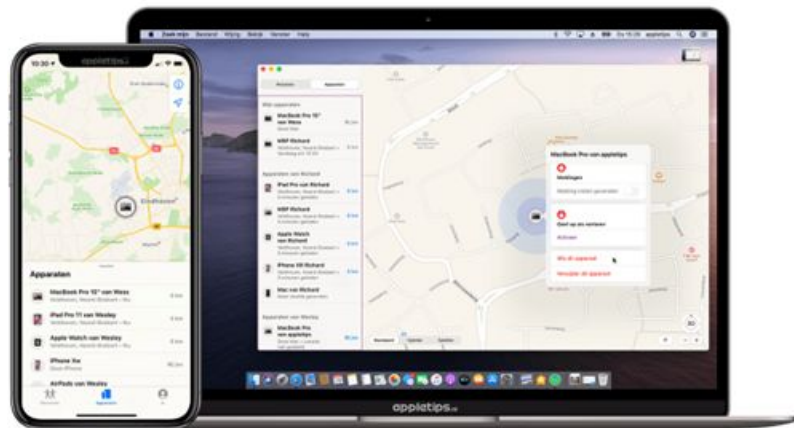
10:30
appletips
Eindhoven
Apparaten
MacBook Pro 15" van Wess
iPad Pro 11 van Wesley
Apple Watch van Wesley
iPhone Xs
AirPods van Wesley
Zoek mijn Bewerk Weergave Venster Help
Mijn apparaten
MacBook Pro 15" van Wess
MBP Richard
Apparaten van Richard
iPad Pro van Richard
MBP Richard
Apple Watch van Richard
iPhone XR Richard
Mac van Richard
Apparaten van Wesley
MacBook Pro van appletips
MacBook Pro van appletips
Meldingen
Gaat op slot
Activeer
Wis dit apparaat
Verwijder dit apparaat
3D
appletips